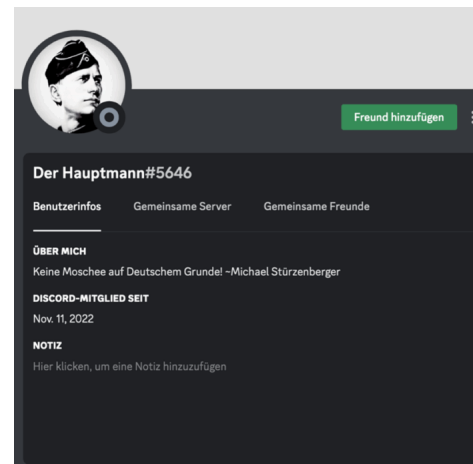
Freund hinzufügen

Der Hauptmann#5646

Benutzerinfos Gemeinsame Server Gemeinsame Freunde

ÜBER MICH
Keine Moschee auf Deutschem Grunde! ~Michael Stürzenberger

DISCORD-MITGLIED SEIT
Nov. 11, 2022

NOTIZ
Hier klicken, um eine Notiz hinzuzufügen